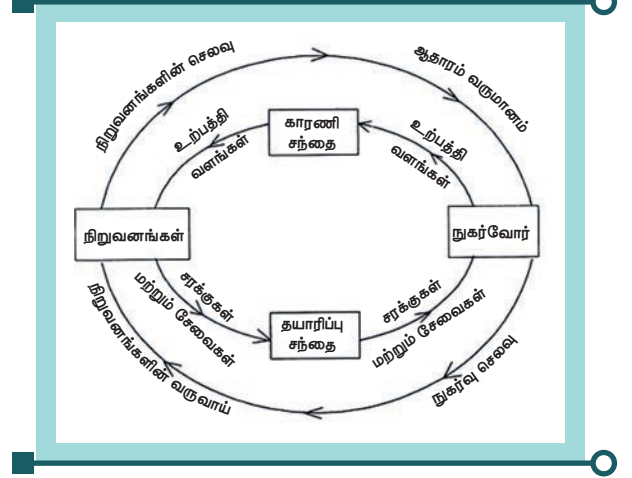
நிறுவனங்களின் செலவு

ஆதாரம் வருமானம்

காரணி சந்தை

உற்பத்தி வளங்கள்

உற்பத்தி வளங்கள்

நிறுவனங்கள்

நுகர்வோர்

சரக்குகள் மற்றும் சேவைகள்

சரக்குகள் மற்றும் சேவைகள்

தயாரிப்பு சந்தை

நிறுவனங்களின் வருவாய்

நுகர்வு செலவு